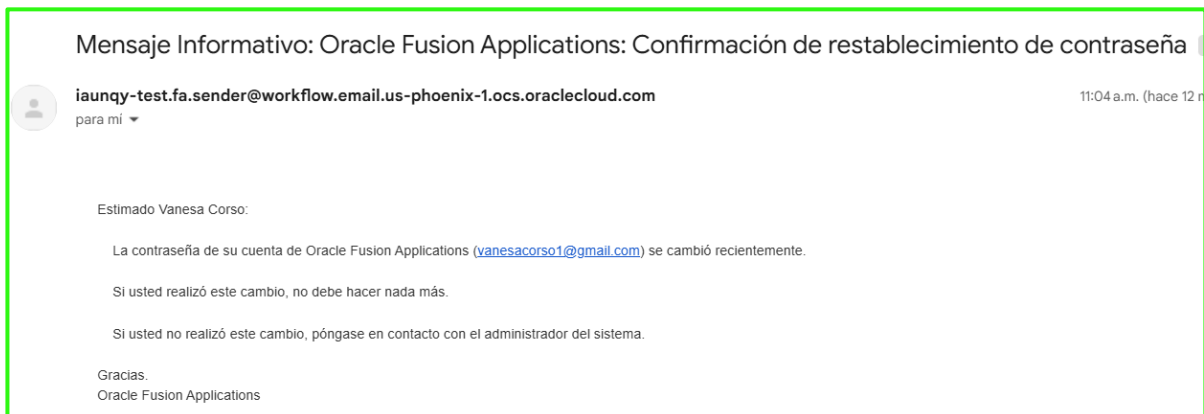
Mensaje Informativo: Oracle Fusion Applications: Confirmación de restablecimiento de contraseña

iaunqy-test.fa.sender@workflow.email.us-phoenix-1.ocs.oraclecloud.com
para mí

11:04 a.m. (hace 12 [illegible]

Estimado Vanesa Corso:

La contraseña de su cuenta de Oracle Fusion Applications (vanesacorso1@gmail.com) se cambió recientemente.

Si usted realizó este cambio, no debe hacer nada más.

Si usted no realizó este cambio, póngase en contacto con el administrador del sistema.

Gracias.
Oracle Fusion Applications